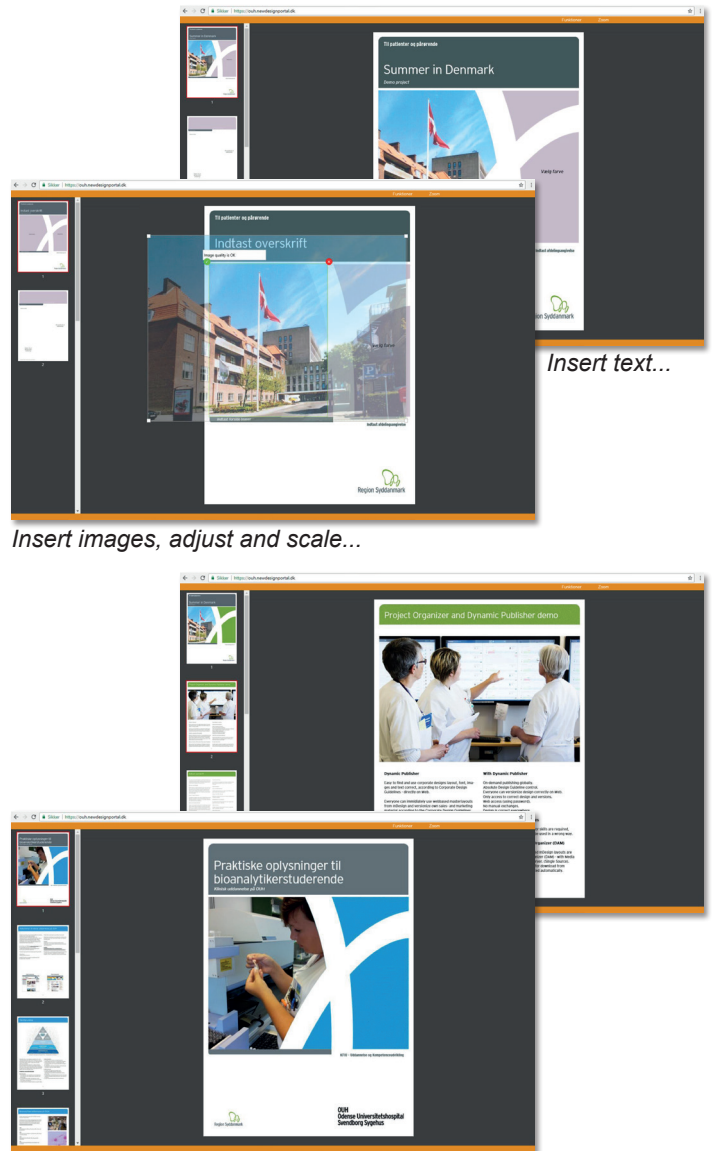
Sikker | https://ouh.newdesignportal.dk

Funktioner Zoom

Til patienter og pårørende

Summer in Denmark

Demo project

Vælg farve

Indtast afdelingsnavn

Region Syddanmark

Insert text...

Sikker | https://ouh.newdesignportal.dk

Funktioner Zoom

Til patienter og pårørende

Indtast overskrift

Image quality is OK

Vælg farve

Indtast afdelingsnavn

Region Syddanmark

Insert images, adjust and scale...

Sikker | https://ouh.newdesignportal.dk

Funktioner Zoom

Project Organizer and Dynamic Publisher demo

Dynamic Publisher

With Dynamic Publisher

Sikker | https://ouh.newdesignportal.dk

Funktioner Zoom

Praktiske oplysninger til bioanalytikerstuderende

Klinisk uddannelse på OUH

OUH
Odense Universitetshospital
Svendborg Sygehus

Region Syddanmark